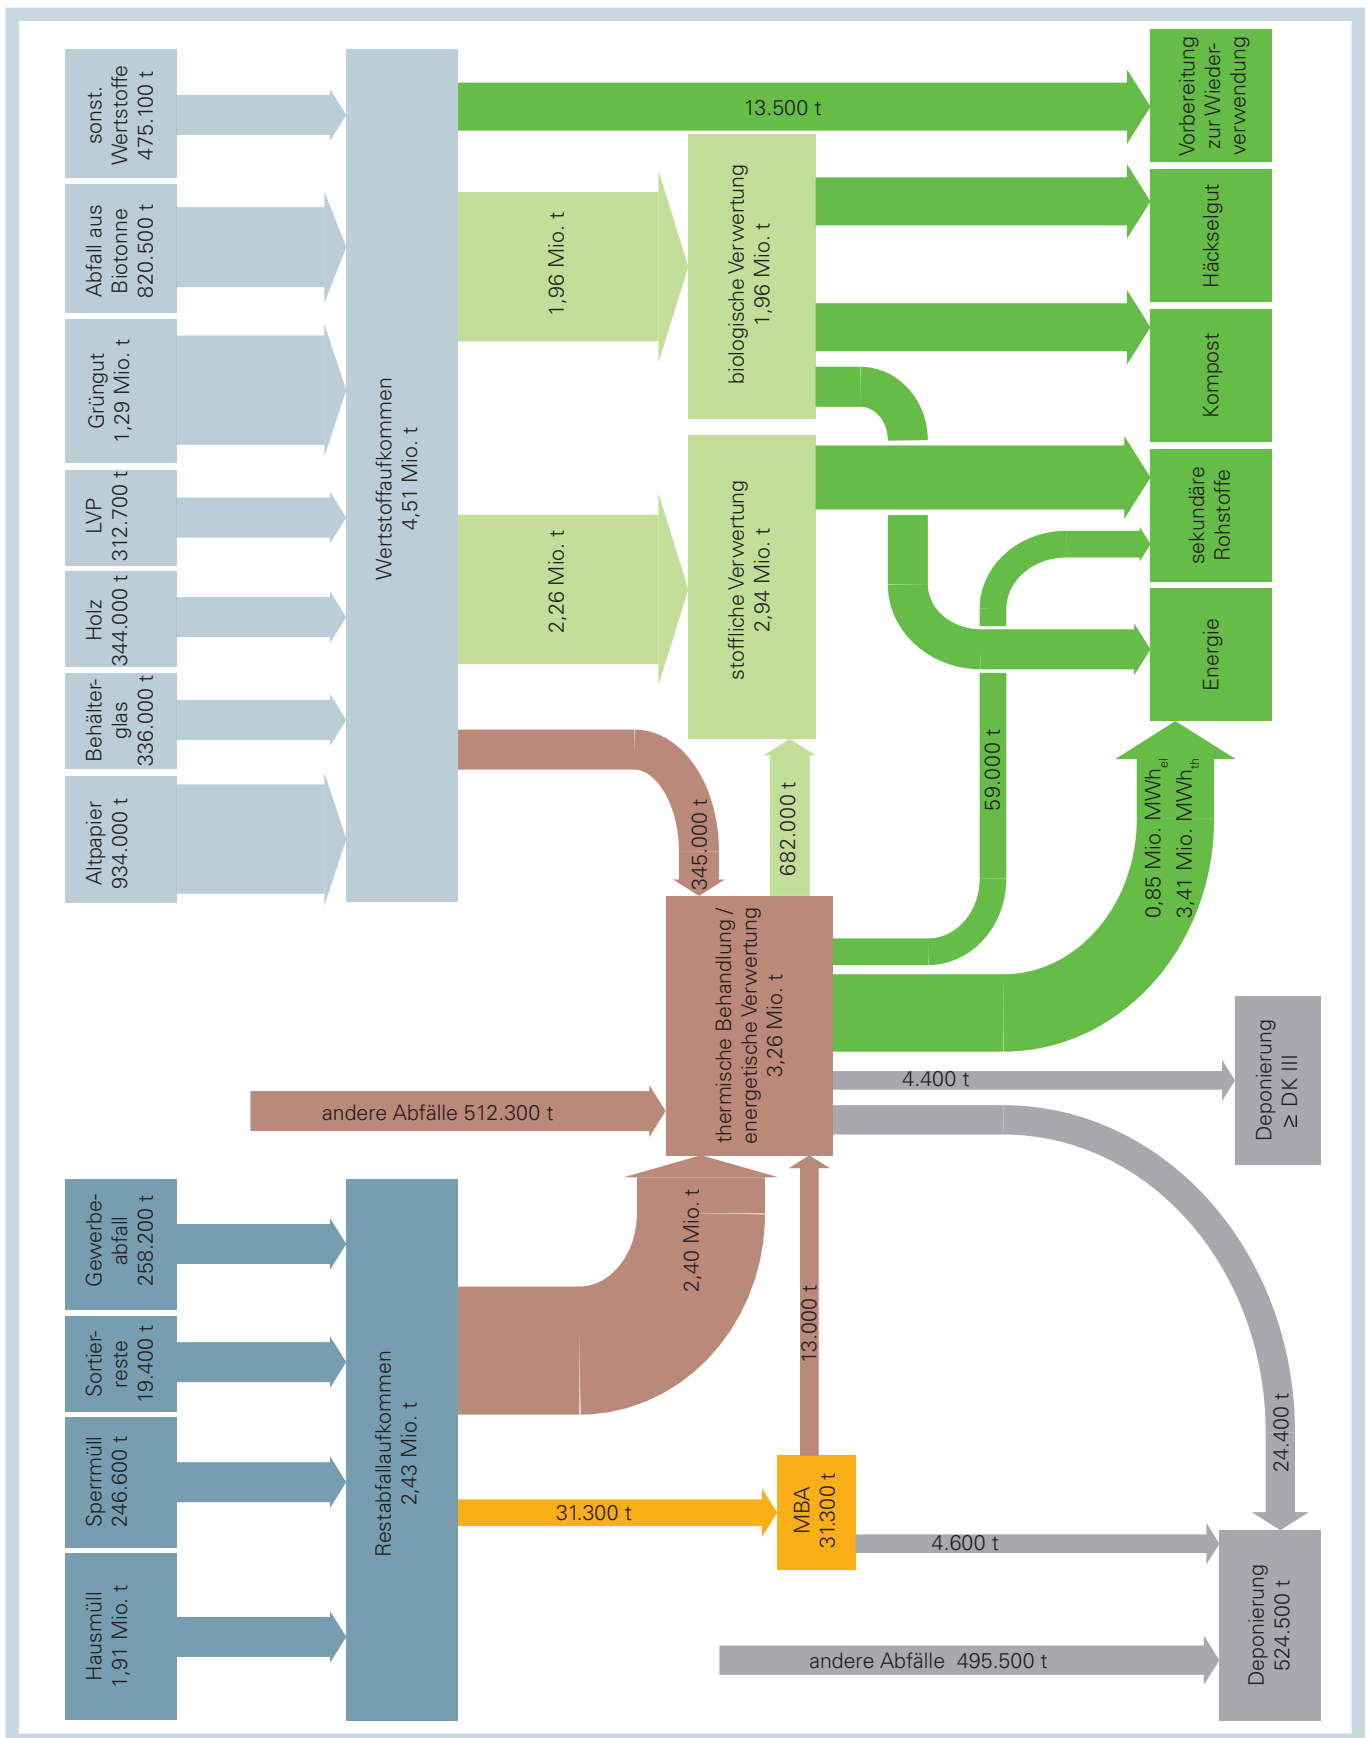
sonst. Wertstoffe 475.100 t

Abfall aus Biotonne 820.500 t

Grüngut 1,29 Mio. t

LVP 312.700 t

Holz 344.000 t

Behälterglas 336.000 t

Altpapier 934.000 t

Wertstoffaufkommen 4,51 Mio. t

13.500 t

1,96 Mio. t

2,26 Mio. t

biologische Verwertung 1,96 Mio. t

stoffliche Verwertung 2,94 Mio. t

Vorbereitung zur Wiederverwendung

Häckselgut

Kompost

sekundäre Rohstoffe

Energie

345.000 t

682.000 t

59.000 t

0,85 Mio. MWh$_{el}$
3,41 Mio. MWh$_{th}$

thermische Behandlung / energetische Verwertung 3,26 Mio. t

4.400 t

Deponierung ≥ DK III

andere Abfälle 512.300 t

Gewerbeabfall 258.200 t

Sortierreste 19.400 t

Sperrmüll 246.600 t

Hausmüll 1,91 Mio. t

Restabfallaufkommen 2,43 Mio. t

2,40 Mio. t

13.000 t

24.400 t

31.300 t

MBA 31.300 t

4.600 t

andere Abfälle 495.500 t

Deponierung 524.500 t